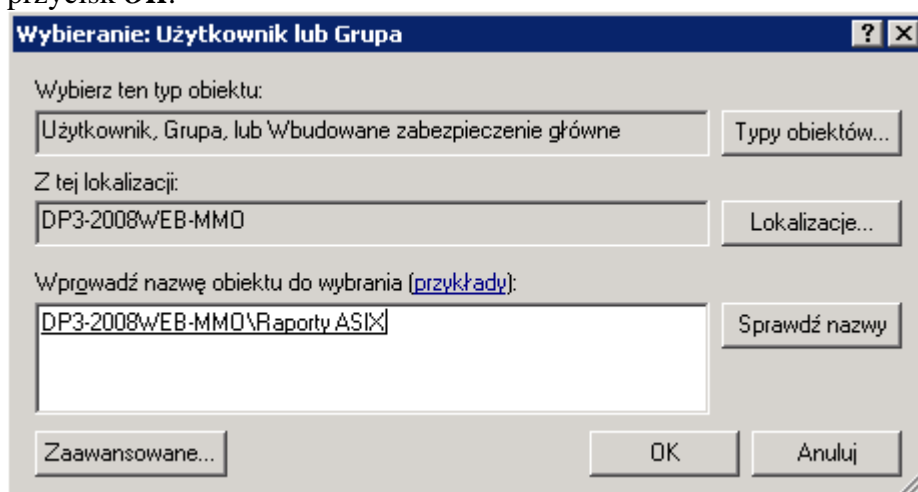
przycisk OK.

Wybieranie: Użytkownik lub Grupa

?
X

Wybierz ten typ obiektu:

Użytkownik, Grupa, lub Wbudowane zabezpieczenie główne

Typy obiektów...

Z tej lokalizacji:

DP3-2008WEB-MMO

Lokalizacje...

Wprowadź nazwę obiektu do wybrania (przykłady):

DP3-2008WEB-MMO\Raporty ASIX

Sprawdź nazwy

Zaawansowane...

OK

Anuluj